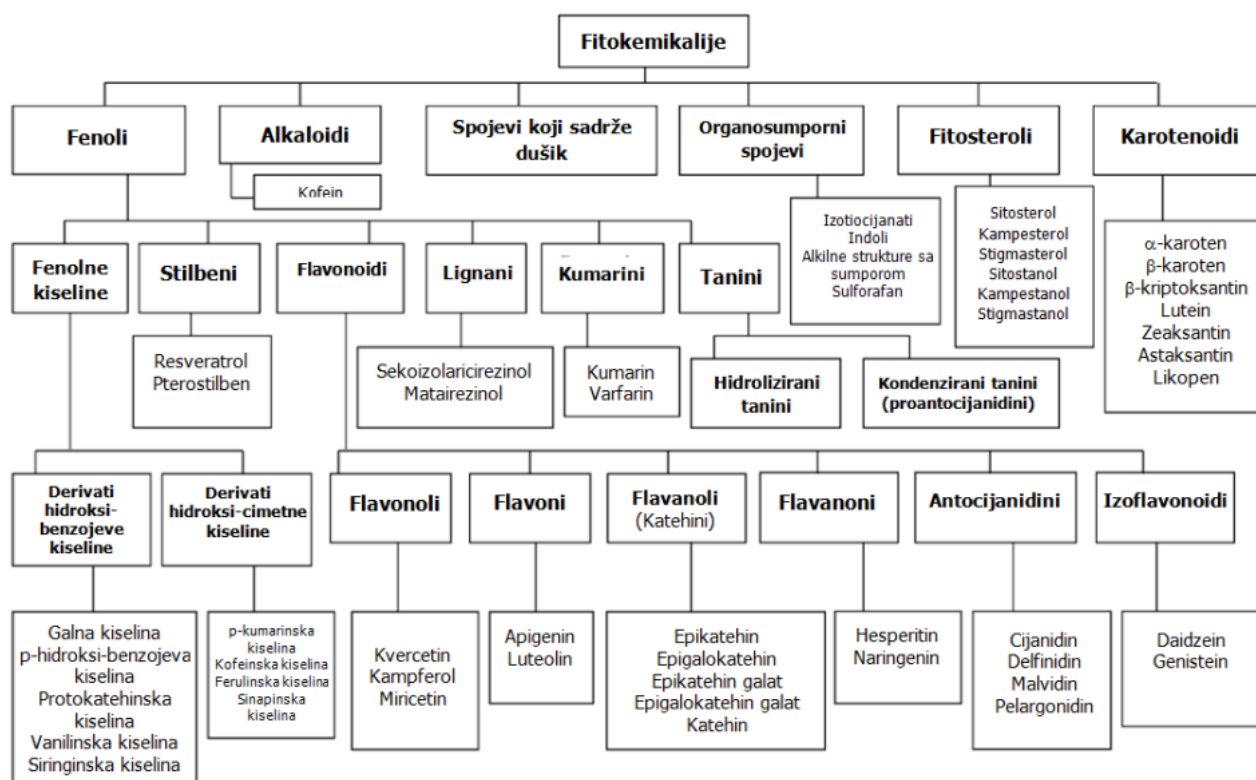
Fitokemikalije

Fenoli

Alkaloidi

Kofein

Spojevi koji sadrže dušik

Organosumporni spojevi

Izotiocijanati
Indoli
Alkilne strukture sa sumporom
Sulforafan

Fitosteroli

Sitosterol
Kampesterol
Stigmasterol
Sitostanol
Kampestanol
Stigmastanol

Karotenoidi

α-karoten
β-karoten
β-kriptoksantin
Lutein
Zeaksantin
Astaksantin
Likopen

Fenolne kiseline

Stilbeni

Resveratrol
Pterostilben

Flavonoidi

Lignani

Sekoizolaricirezinol
Matairezinol

Kumarini

Kumarin
Varfarin

Tanini

Hidrolizirani tanini

Kondenzirani tanini (proantocijanidini)

Derivati hidroksi-benzojeve kiseline

Galna kiselina
p-hidroksi-benzojeva kiselina
Protokatehinska kiselina
Vanilinska kiselina
Siringinska kiselina

Derivati hidroksi-cimetne kiseline

p-kumarinska kiselina
Kofeinska kiselina
Ferulinska kiselina
Sinapinska kiselina

Flavonoli

Kvercetin
Kampferol
Miricetin

Flavoni

Apigenin
Luteolin

Flavanoli (Katehini)

Epikatehin
Epigalokatehin
Epikatehin galat
Epigalokatehin galat
Katehin

Flavanoni

Hesperitin
Naringenin

Antocijanidini

Cijanidin
Delfinidin
Malvidin
Pelargonidin

Izoflavonoidi

Daidzein
Genistein